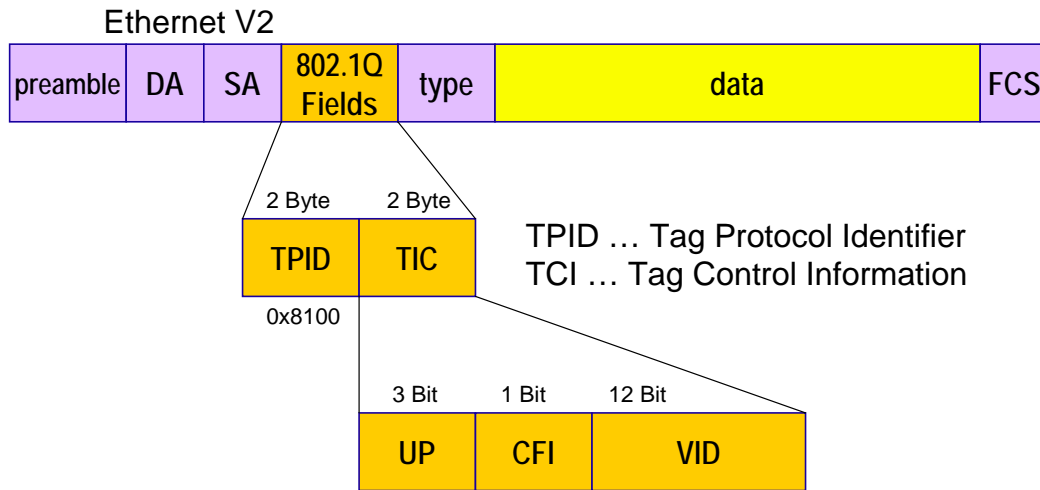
Ethernet V2

| preamble | DA | SA | 802.1Q Fields | type | data | FCS |
|---|---|---|---|---|---|---|

2 Byte 2 Byte

| TPID | TIC |
|---|---|

0x8100

TPID … Tag Protocol Identifier
TCI … Tag Control Information

3 Bit 1 Bit 12 Bit

| UP | CFI | VID |
|---|---|---|